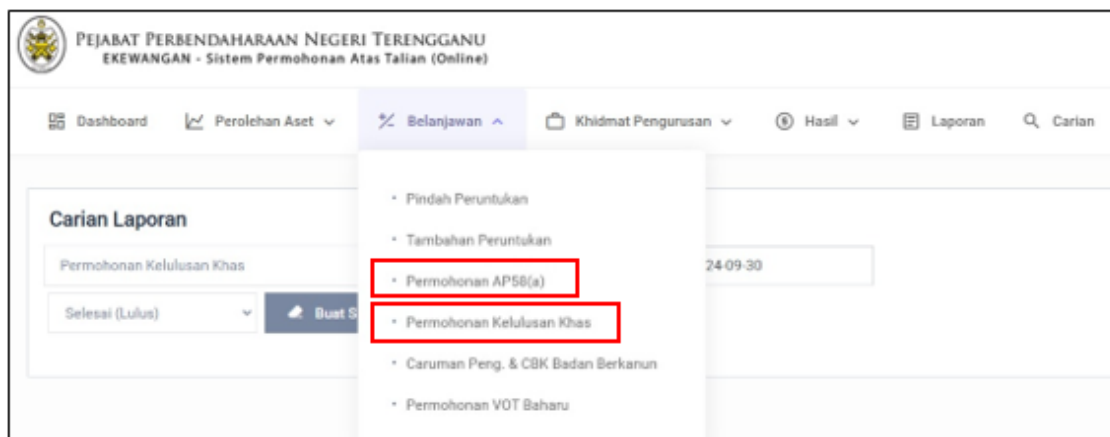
Pejabat Perbendaharaan Negeri Terengganu
EKEWANGAN - Sistem Permohonan Atas Talian (Online)

Dashboard Perolehan Aset Belanjawan Khidmat Pengurusan Hasil Laporan Carian

Carian Laporan

Permohonan Kelulusan Khas

24-09-30

Selesai (Lulus)

Buat S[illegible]

• Pindah Peruntukan
• Tambahan Peruntukan
• Permohonan AP58(a)
• Permohonan Kelulusan Khas
• Caruman Peng. & CBK Badan Berkanun
• Permohonan VOT Baharu